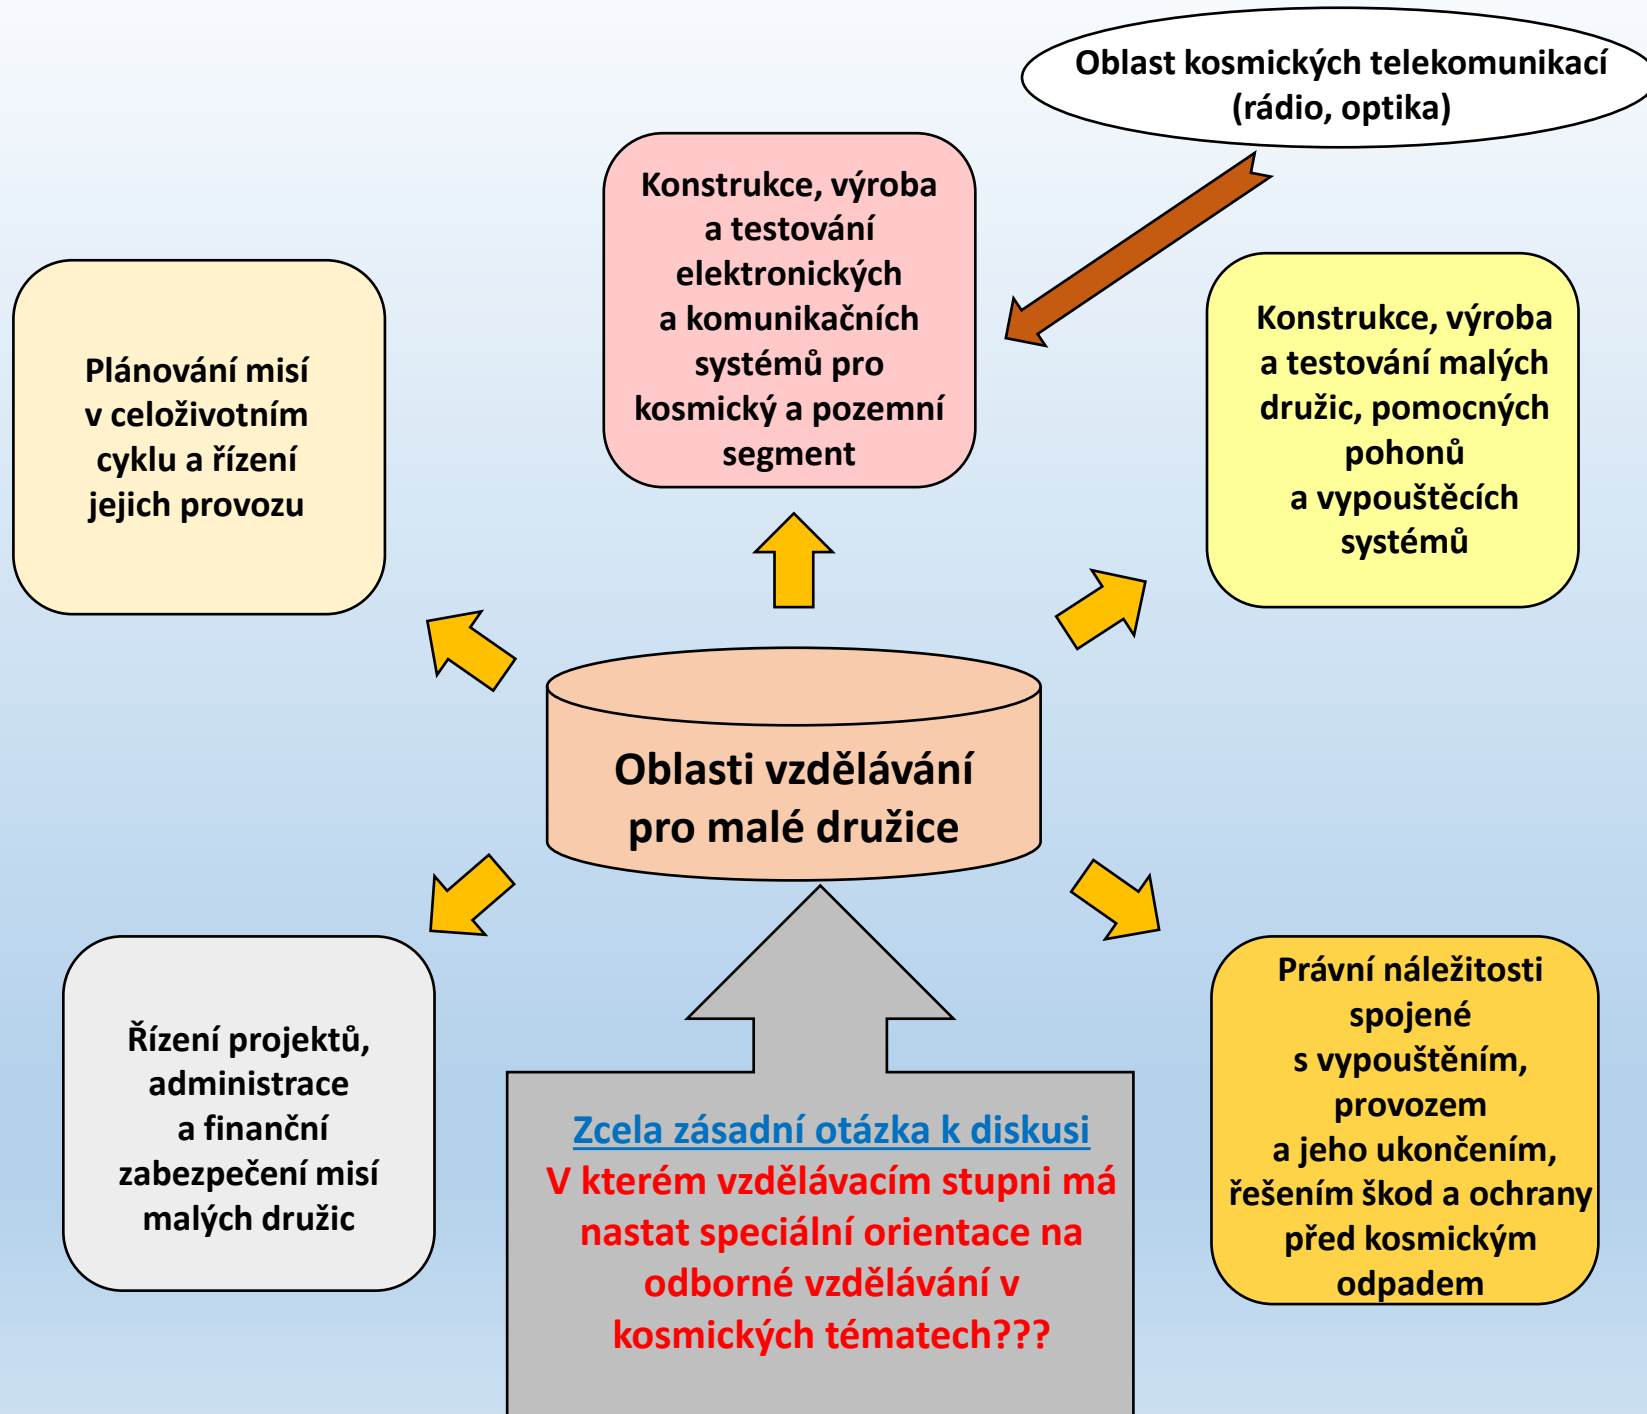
Oblast kosmických telekomunikací (rádio, optika)

Konstrukce, výroba a testování elektronických a komunikačních systémů pro kosmický a pozemní segment

Plánování misí v celoživotním cyklu a řízení jejich provozu

Konstrukce, výroba a testování malých družic, pomocných pohonů a vypouštěcích systémů

Oblasti vzdělávání pro malé družice

Řízení projektů, administrace a finanční zabezpečení misí malých družic

Zcela zásadní otázka k diskusi
V kterém vzdělávacím stupni má nastat speciální orientace na odborné vzdělávání v kosmických tématech???

Právní náležitosti spojené s vypouštěním, provozem a jeho ukončením, řešením škod a ochrany před kosmickým odpadem